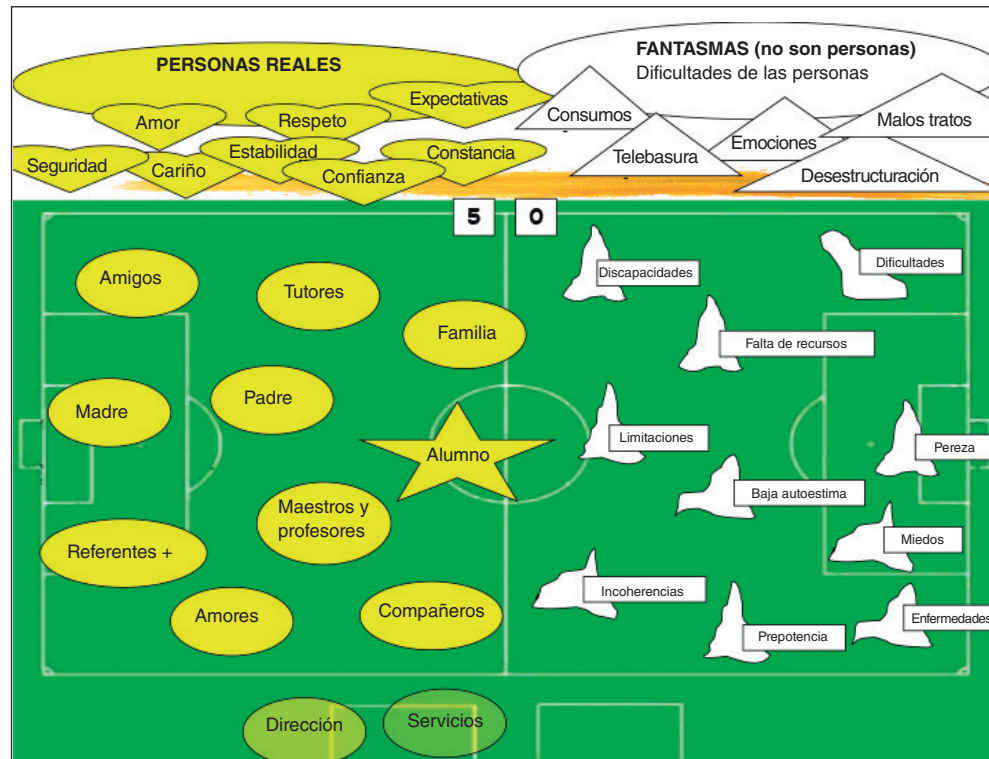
PERSONAS REALES

Expectativas
Amor
Respeto
Estabilidad
Constancia
Seguridad
Cariño
Confianza

FANTASMAS (no son personas)
Dificultades de las personas

Consumos
Malos tratos
Emociones
Telebasura
Desestructuración

5 0

Amigos
Tutores
Familia
Madre
Padre
Alumno
Maestros y profesores
Referentes +
Amores
Compañeros
Dirección
Servicios

Discapacidades
Dificultades
Falta de recursos
Limitaciones
Pereza
Baja autoestima
Miedos
Incoherencias
Prepotencia
Enfermedades